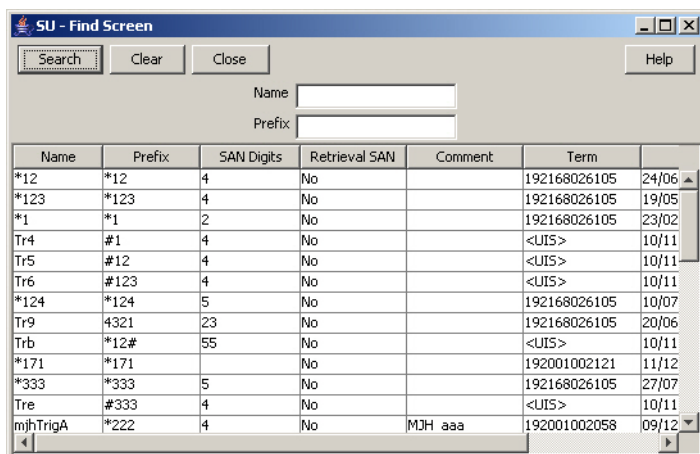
SU - Find Screen

Search Clear Close Help

Name
Prefix

| Name | Prefix | SAN Digits | Retrieval SAN | Comment | Term | |
|---|---|---|---|---|---|---|
| *12 | *12 | 4 | No | | 192168026105 | 24/06 |
| *123 | *123 | 4 | No | | 192168026105 | 19/05 |
| *1 | *1 | 2 | No | | 192168026105 | 23/02 |
| Tr4 | #1 | 4 | No | | <UIS> | 10/11 |
| Tr5 | #12 | 4 | No | | <UIS> | 10/11 |
| Tr6 | #123 | 4 | No | | <UIS> | 10/11 |
| *124 | *124 | 5 | No | | 192168026105 | 10/07 |
| Tr9 | 4321 | 23 | No | | 192168026105 | 20/06 |
| Trb | *12# | 55 | No | | <UIS> | 10/11 |
| *171 | *171 | | No | | 192001002121 | 11/12 |
| *333 | *333 | 5 | No | | 192168026105 | 27/07 |
| Tre | #333 | 4 | No | | <UIS> | 10/11 |
| mjhTrigA | *222 | 4 | No | MJH aaa | 192001002058 | 09/12 |